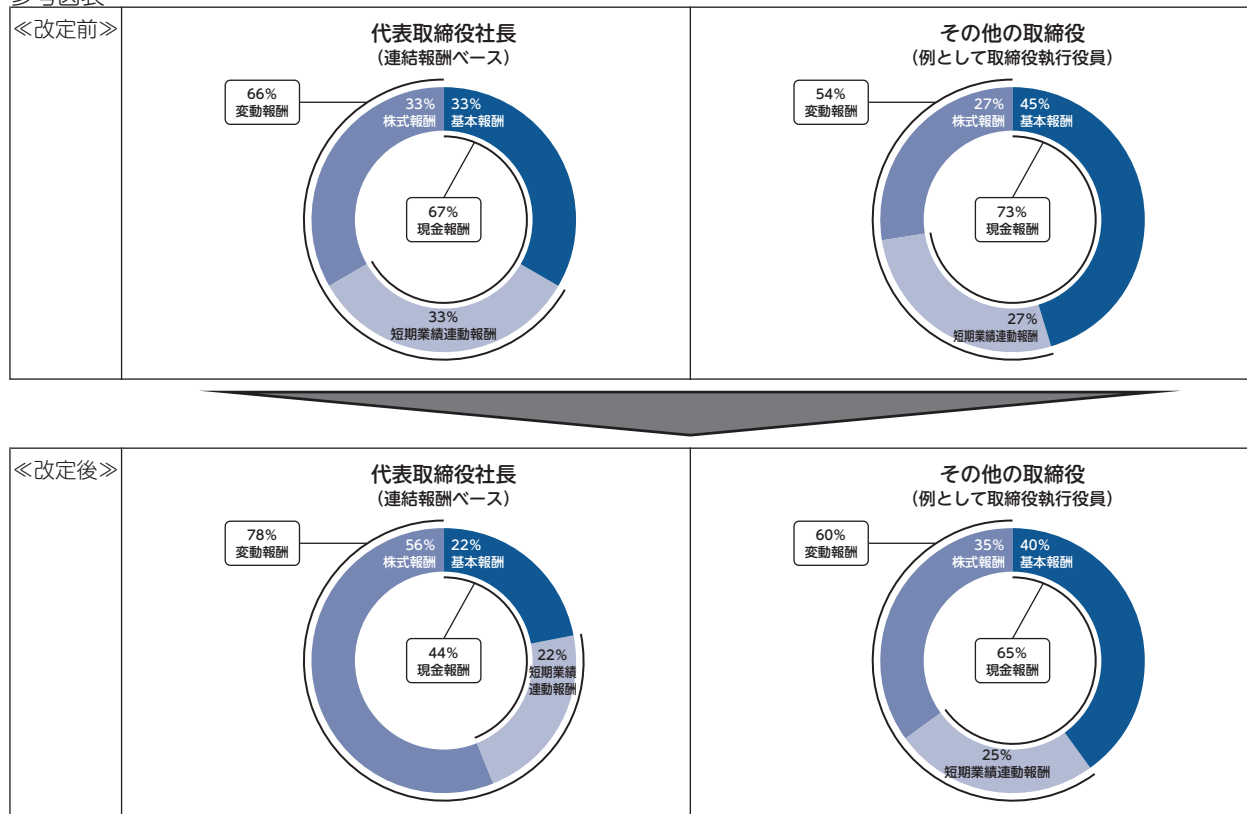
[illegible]

≪改定前≫

代表取締役社長
（連結報酬ベース）

66%
変動報酬

33%
株式報酬

33%
基本報酬

67%
現金報酬

33%
短期業績連動報酬

その他の取締役
（例として取締役執行役員）

54%
変動報酬

27%
株式報酬

45%
基本報酬

73%
現金報酬

27%
短期業績連動報酬

≪改定後≫

代表取締役社長
（連結報酬ベース）

78%
変動報酬

56%
株式報酬

22%
基本報酬

44%
現金報酬

22%
短期業績
連動報酬

その他の取締役
（例として取締役執行役員）

60%
変動報酬

35%
株式報酬

40%
基本報酬

65%
現金報酬

25%
短期業績連動報酬